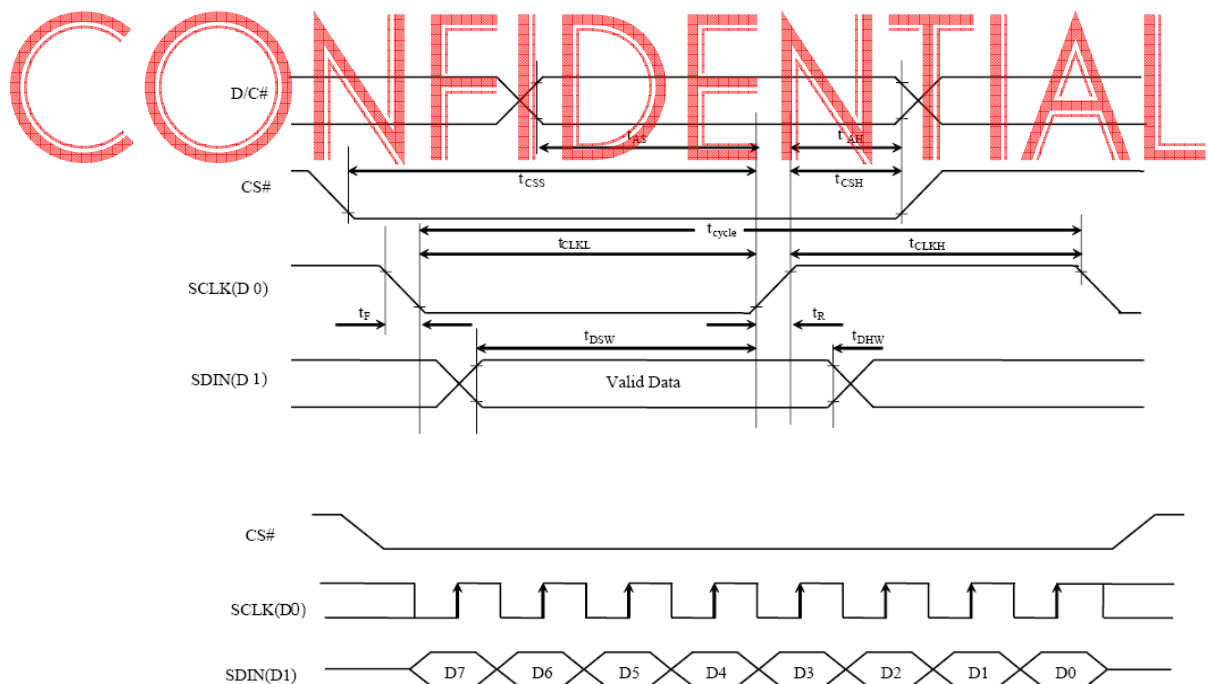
CONFIDENTIAL

D/C#

$t_{AS}$

$t_{AH}$

CS#

$t_{CSS}$

$t_{CSH}$

$t_{cycle}$

$t_{CLKL}$

$t_{CLKH}$

SCLK(D 0)

$t_F$

$t_R$

$t_{DSW}$

$t_{DHW}$

SDIN(D 1)

Valid Data

CS#

SCLK(D0)

SDIN(D1)

D7 D6 D5 D4 D3 D2 D1 D0